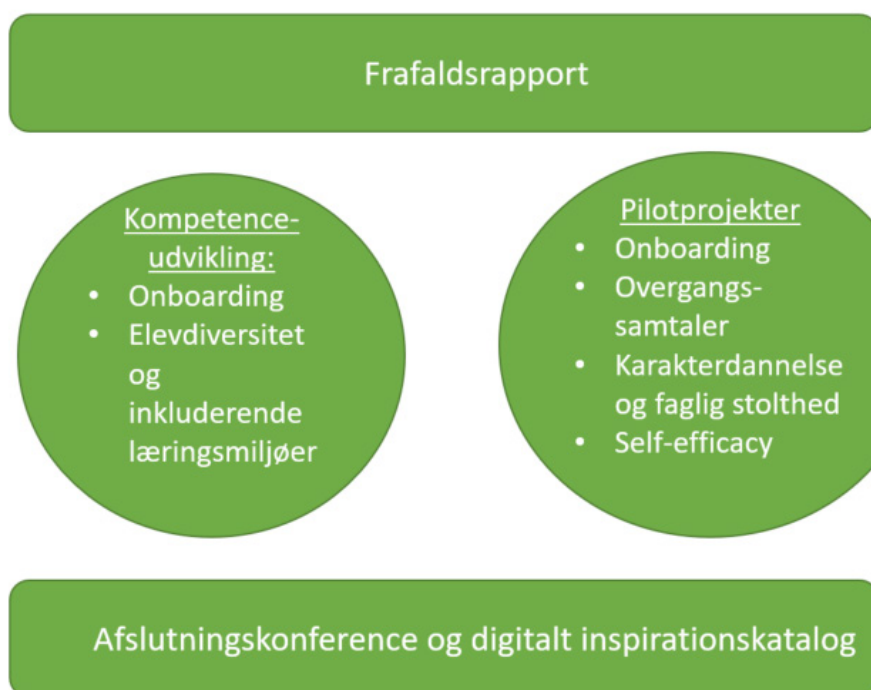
Frafaldsrapport

Kompetenceudvikling:
- Onboarding
- Elevdiversitet og inkluderende læringsmiljøer

Pilotprojekter
- Onboarding
- Overgangssamtaler
- Karakterdannelse og faglig stolthed
- Self-efficacy

Afslutningskonference og digitalt inspirationskatalog